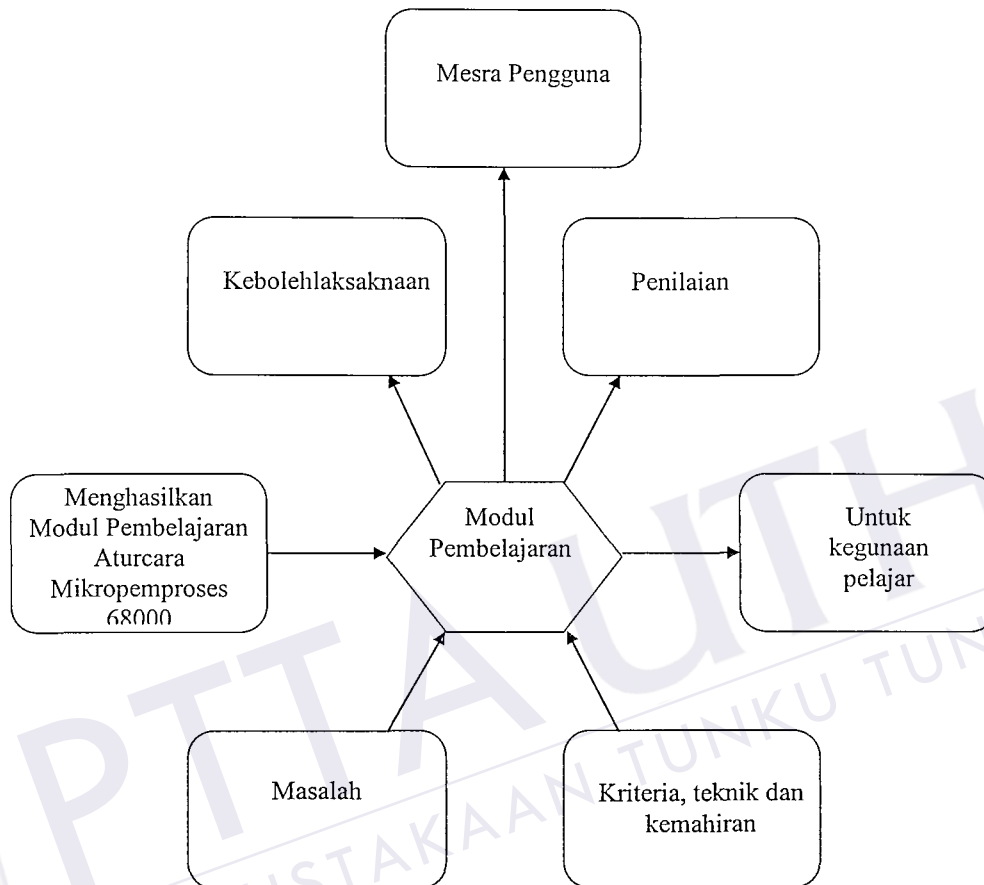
Mesra Pengguna

Kebolehlaksaknaan

Penilaian

Menghasilkan Modul Pembelajaran Aturcara Mikropemproses 68000

Modul Pembelajaran

Untuk kegunaan pelajar

Masalah

Kriteria, teknik dan kemahiran

PTTA UTHM
PERPUSTAKAAN TUNKU TUN